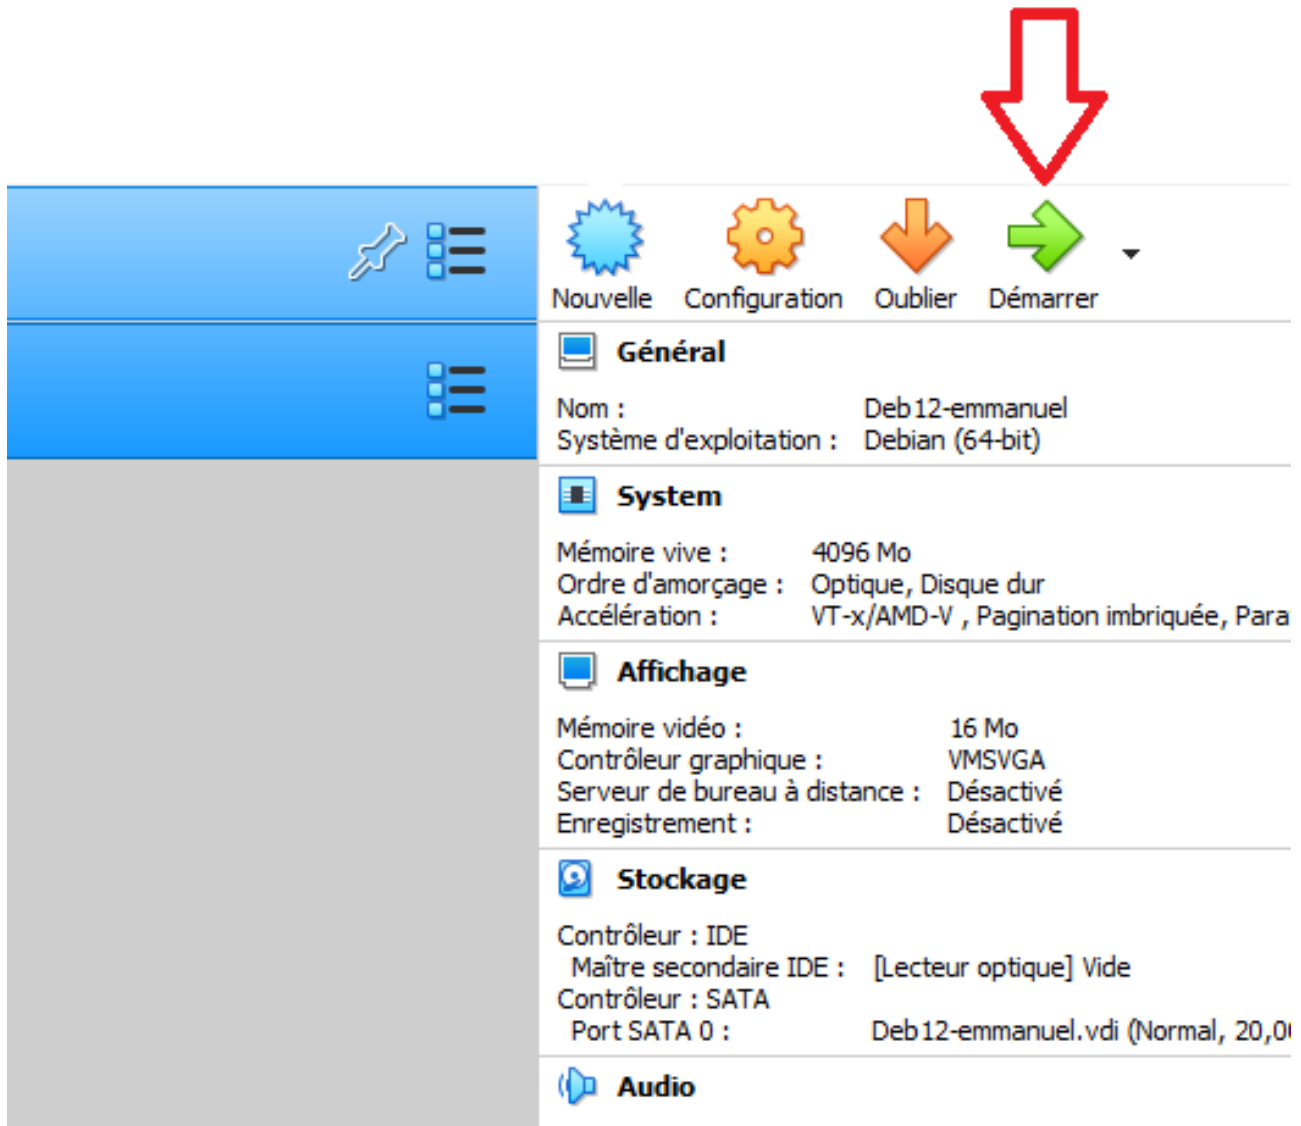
Nouvelle Configuration Oublier Démarrer

Général

Nom : Deb12-emmanuel
Système d'exploitation : Debian (64-bit)

System

Mémoire vive : 4096 Mo
Ordre d'amorçage : Optique, Disque dur
Accélération : VT-x/AMD-V , Pagination imbriquée, Para

Affichage

Mémoire vidéo : 16 Mo
Contrôleur graphique : VMSVGA
Serveur de bureau à distance : Désactivé
Enregistrement : Désactivé

Stockage

Contrôleur : IDE
Maître secondaire IDE : [Lecteur optique] Vide
Contrôleur : SATA
Port SATA 0 : Deb12-emmanuel.vdi (Normal, 20,0

Audio